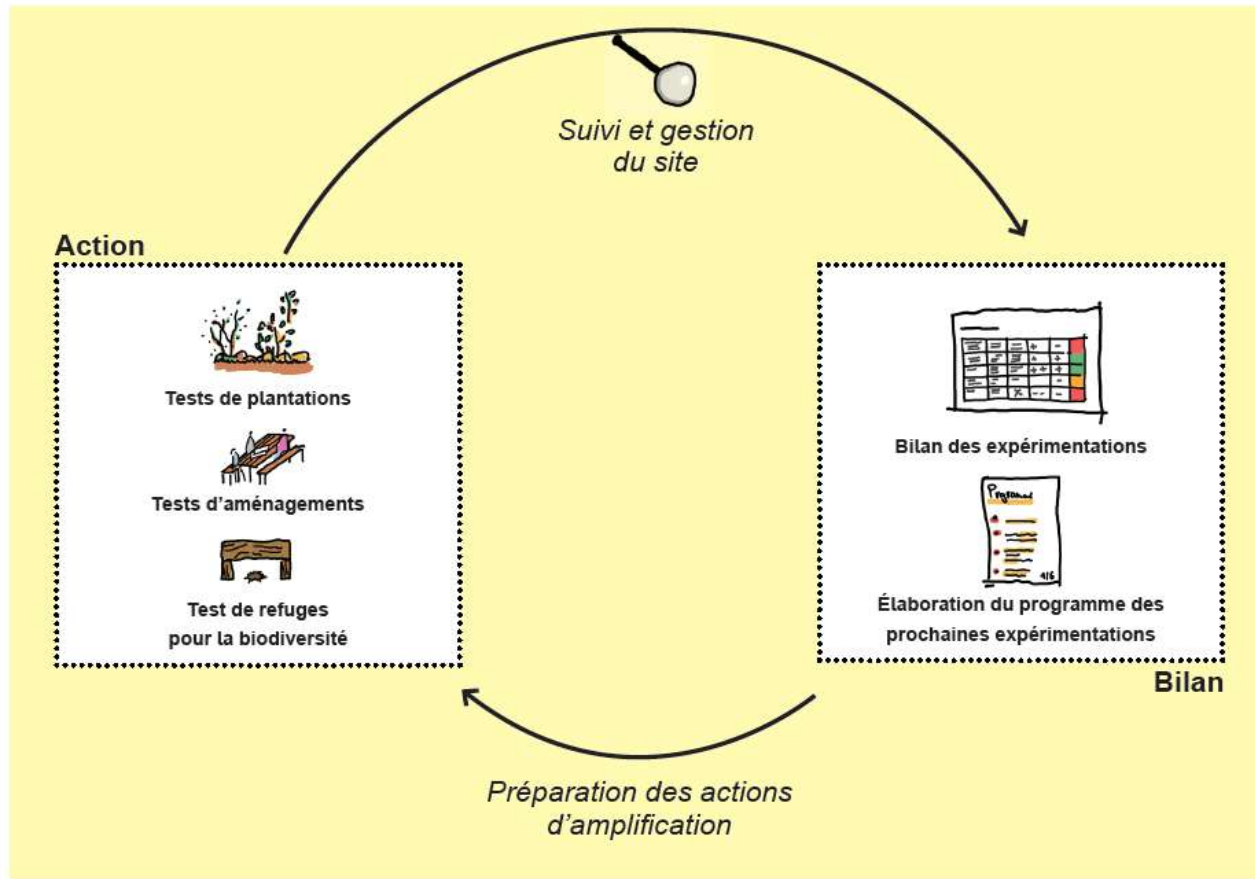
Suivi et gestion du site

Action

Tests de plantations

Tests d’aménagements

Test de refuges pour la biodiversité

Bilan des expérimentations

Programme

4/5

Élaboration du programme des prochaines expérimentations

Bilan

Préparation des actions d’amplification